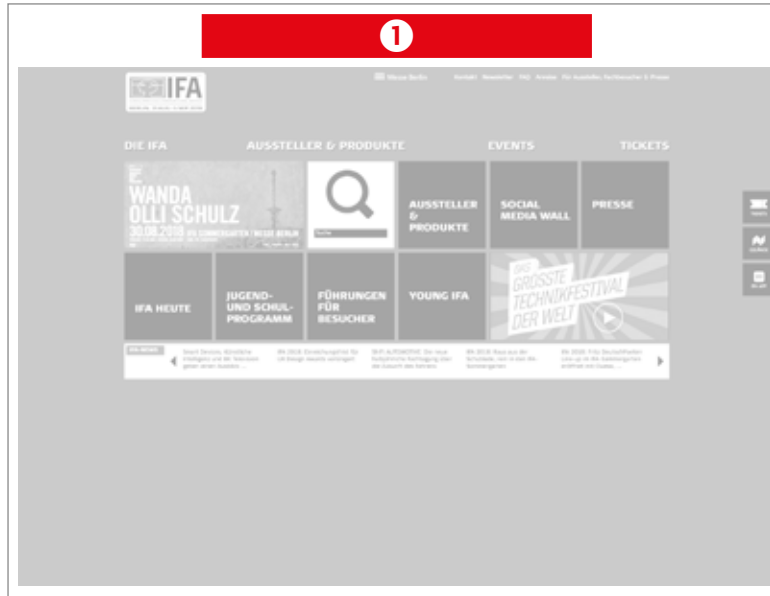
1

IFA

Messe Berlin Kontakt Newsletter FAQ Anreise Für Aussteller, Fachbesucher & Presse

DIE IFA AUSSTELLER & PRODUKTE EVENTS TICKETS

WANDA OLLI SCHULZ 30.08.2018 IFA SOMMERGARTEN | MESSE BERLIN

Suche

AUSSTELLER & PRODUKTE

SOCIAL MEDIA WALL

PRESSE

IFA HEUTE

JUGEND- UND SCHUL-PROGRAMM

FÜHRUNGEN FÜR BESUCHER

YOUNG IFA

DAS GRÖSSTE TECHNIKFESTIVAL DER WELT

IFA NEWS

Smart Devices, Künstliche Intelligenz und 8K Television geben einen Ausblick ...

IFA 2018: Einreichungsfrist für UX Design Awards verlängert

IFA NEXT ...

IFA 2018: ...

IFA 2018: ...

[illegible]

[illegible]

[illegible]